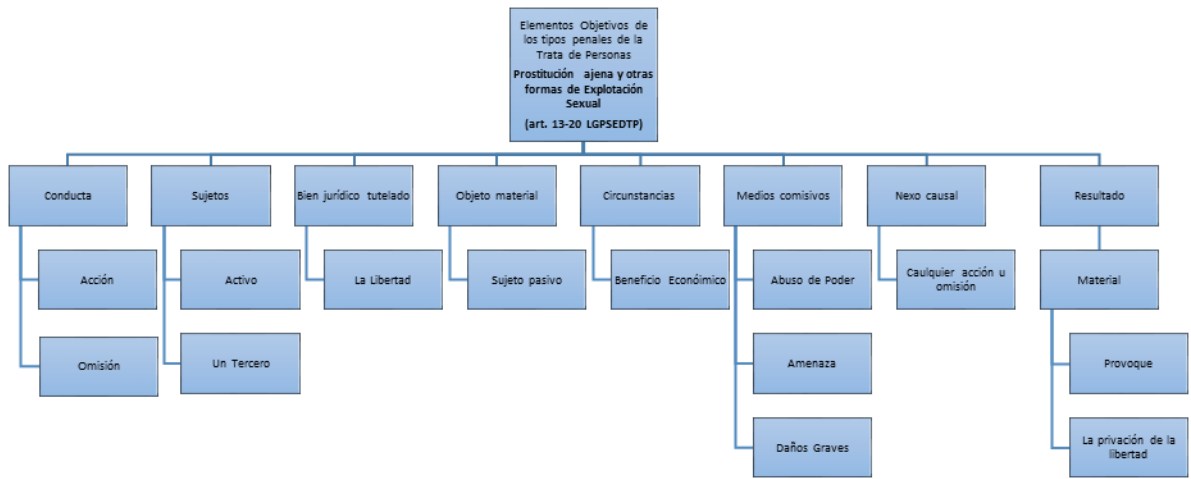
Elementos Objetivos de los tipos penales de la Trata de Personas

**Prostitución ajena y otras formas de Explotación Sexual**

**(art. 13-20 LGPSEDTP)**

Conducta

Acción

Omisión

Sujetos

Activo

Un Tercero

Bien jurídico tutelado

La Libertad

Objeto material

Sujeto pasivo

Circunstancias

Beneficio Económico

Medios comisivos

Abuso de Poder

Amenaza

Daños Graves

Nexo causal

Caulquier acción u omisión

Resultado

Material

Provoque

La privación de la libertad